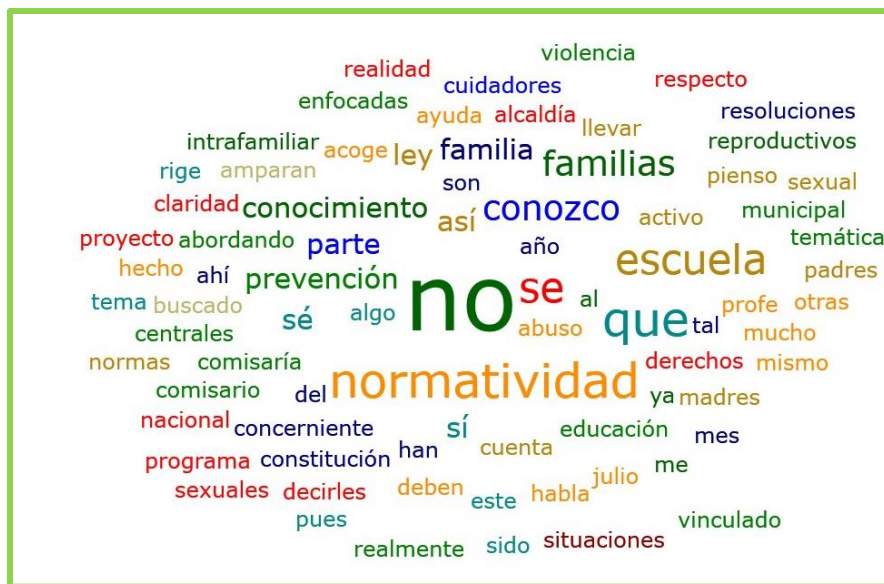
violencia
realidad
cuidadores
respecto
enfocadas
ayuda
alcaldía
resoluciones
llevar
intrafamiliar
acoge
ley
familia
reproductivos
familias
rige
amparan
son
pienso
sexual
claridad
conocimiento
conozco
activo
municipal
así
proyecto
abordando
parte
temática
año
escuela
hecho
ahí
padres
prevención
se
tema
buscado
no
al
profe
otras
sé
algo
que
tal
centrales
abuso
mucho
normas
comisaría
derechos
mismo
comisario
del
normatividad
ya
madres
nacional
concerniente
sí
educación
mes
han
cuenta
programa
constitución
me
julio
sexuales
decirles
deben
habla
este
pues
vinculado
realmente
sido
situaciones